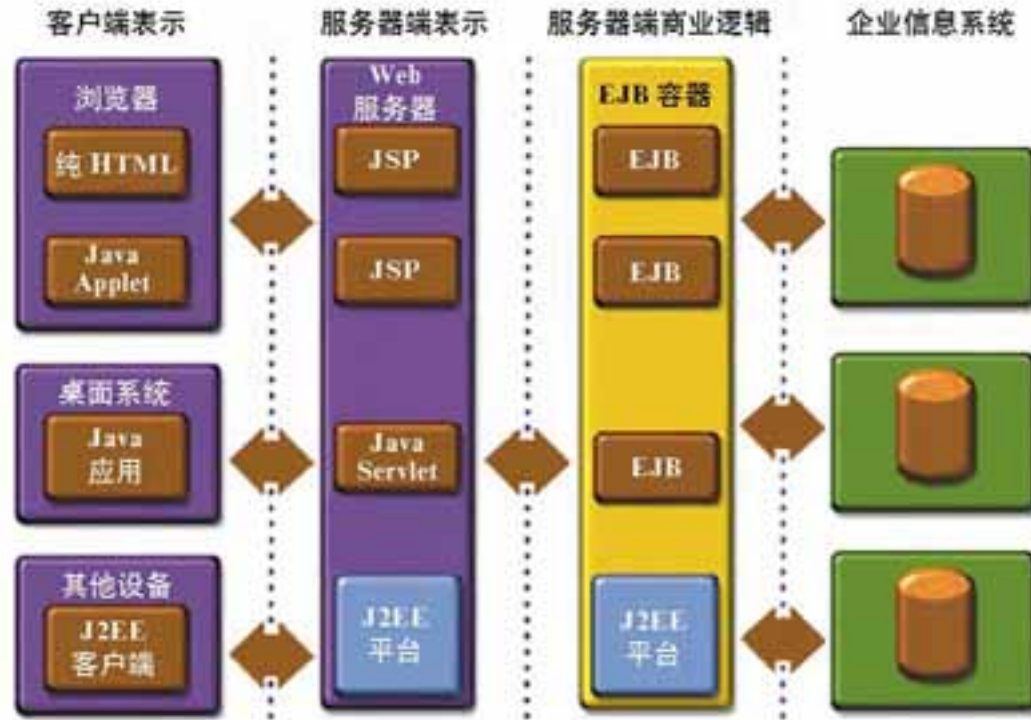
客户端表示

服务器端表示

服务器端商业逻辑

企业信息系统

浏览器

纯 HTML

Java Applet

桌面系统

Java 应用

其他设备

J2EE 客户端

Web 服务器

JSP

JSP

Java Servlet

J2EE 平台

EJB 容器

EJB

EJB

EJB

J2EE 平台